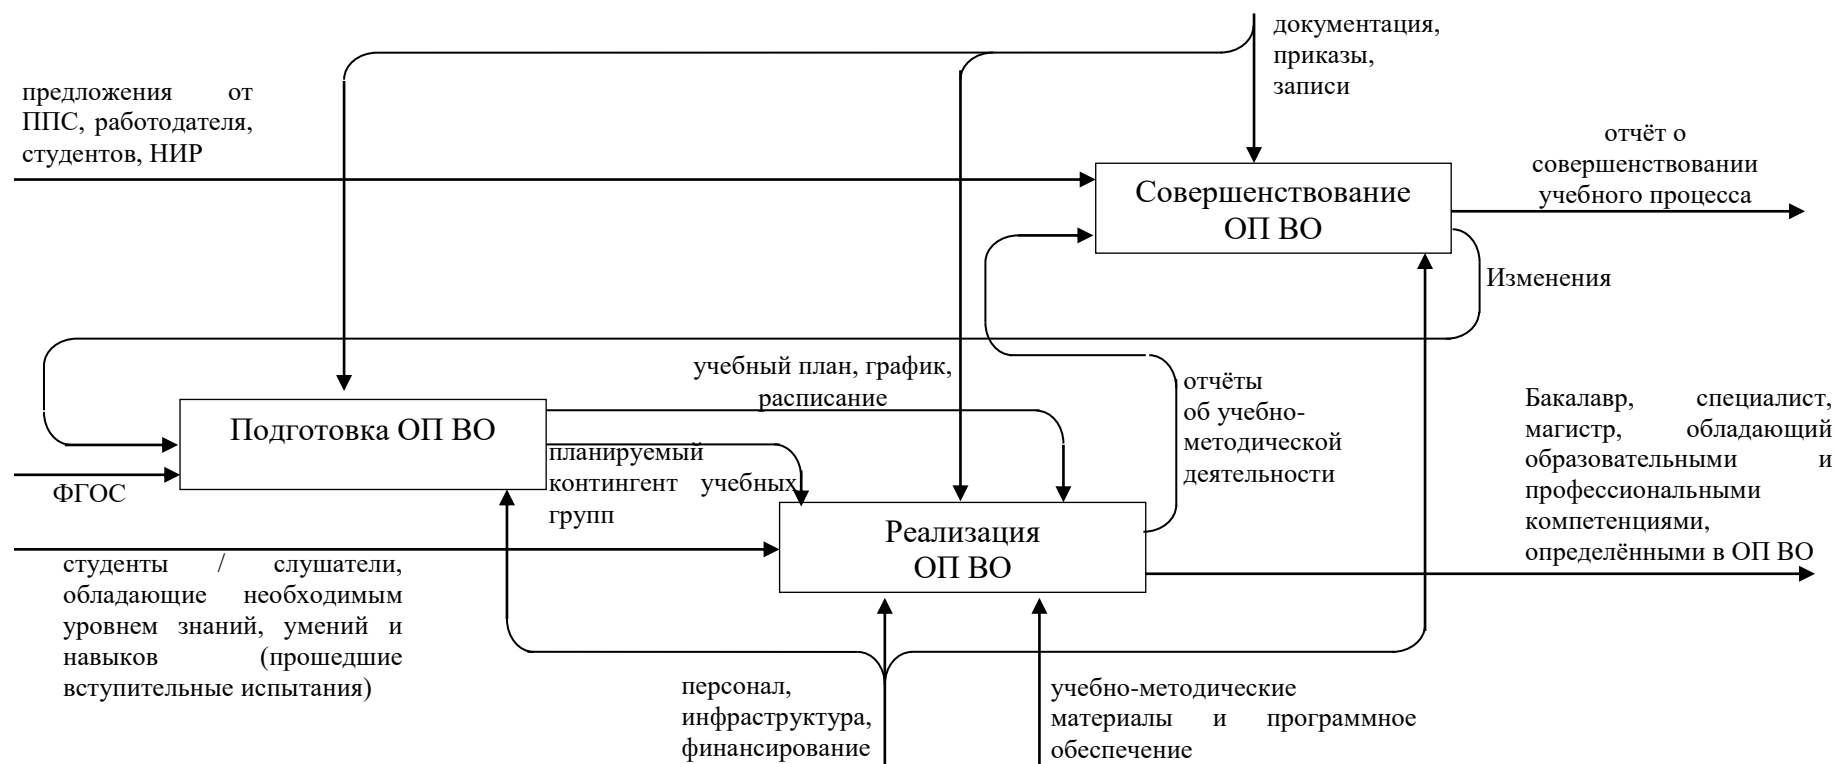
документация, приказы, записи

предложения от ППС, работодателя, студентов, НИР

отчёт о совершенствовании учебного процесса

Совершенствование ОП ВО

Изменения

учебный план, график, расписание

отчёты об учебно-методической деятельности

Подготовка ОП ВО

планируемый контингент учебных групп

ФГОС

Бакалавр, специалист, магистр, обладающий образовательными и профессиональными компетенциями, определёнными в ОП ВО

Реализация ОП ВО

студенты / слушатели, обладающие необходимым уровнем знаний, умений и навыков (прошедшие вступительные испытания)

персонал, инфраструктура, финансирование

учебно-методические материалы и программное обеспечение